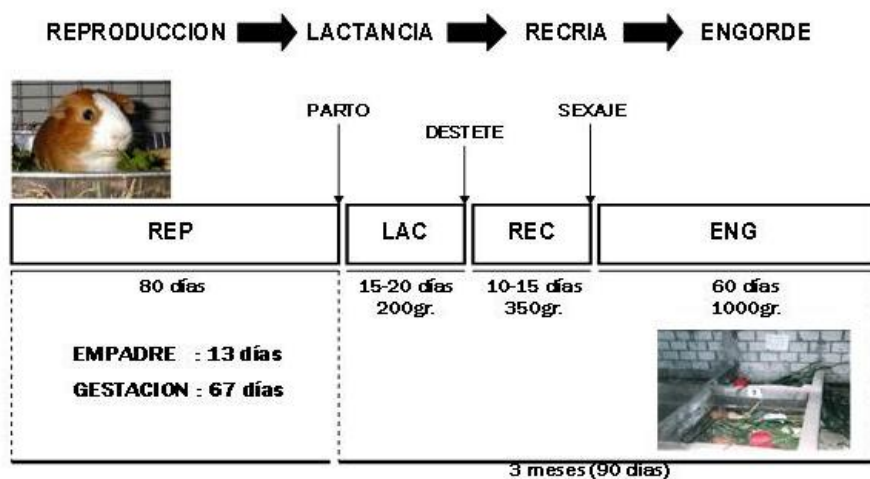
REPRODUCCION LACTANCIA RECRIA ENGORDE

PARTO

DESTETE

SEXAJE

| REP | LAC | REC | ENG |
|---|---|---|---|
| 80 días | 15-20 días 200gr. | 10-15 días 350gr. | 60 días 1000gr. |

EMPADRE : 13 días

GESTACION : 67 días

3 meses (90 días)